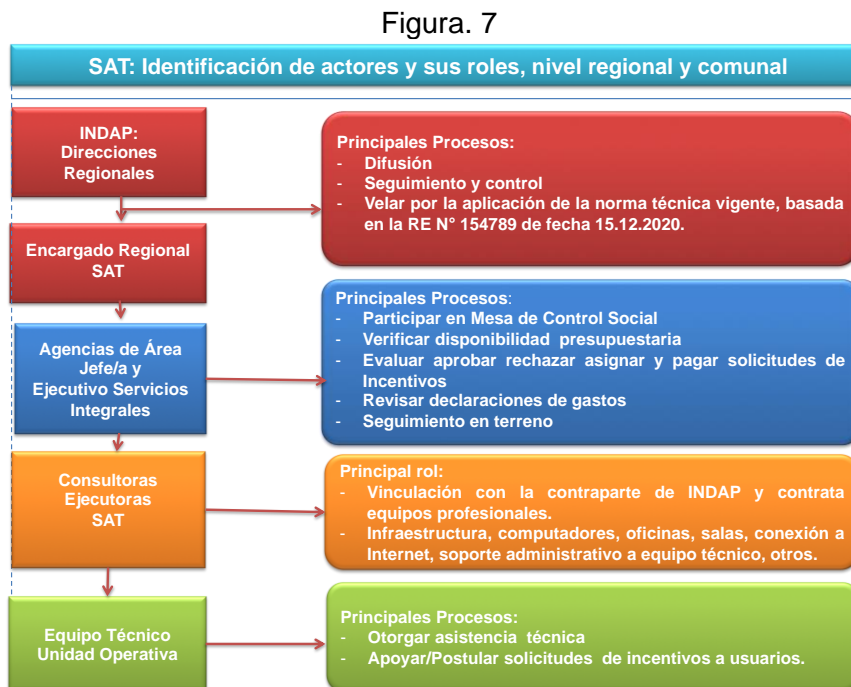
Figura. 7

SAT: Identificación de actores y sus roles, nivel regional y comunal

INDAP: Direcciones Regionales

Principales Procesos:
- Difusión
- Seguimiento y control
- Velar por la aplicación de la norma técnica vigente, basada en la RE N° 154789 de fecha 15.12.2020.

Encargado Regional SAT

Principales Procesos:
- Participar en Mesa de Control Social
- Verificar disponibilidad presupuestaria
- Evaluar aprobar rechazar asignar y pagar solicitudes de Incentivos
- Revisar declaraciones de gastos
- Seguimiento en terreno

Agencias de Área Jefe/a y Ejecutivo Servicios Integrales

Consultoras Ejecutoras SAT

Principal rol:
- Vinculación con la contraparte de INDAP y contrata equipos profesionales.
- Infraestructura, computadores, oficinas, salas, conexión a Internet, soporte administrativo a equipo técnico, otros.

Equipo Técnico Unidad Operativa

Principales Procesos:
- Otorgar asistencia técnica
- Apoyar/Postular solicitudes de incentivos a usuarios.